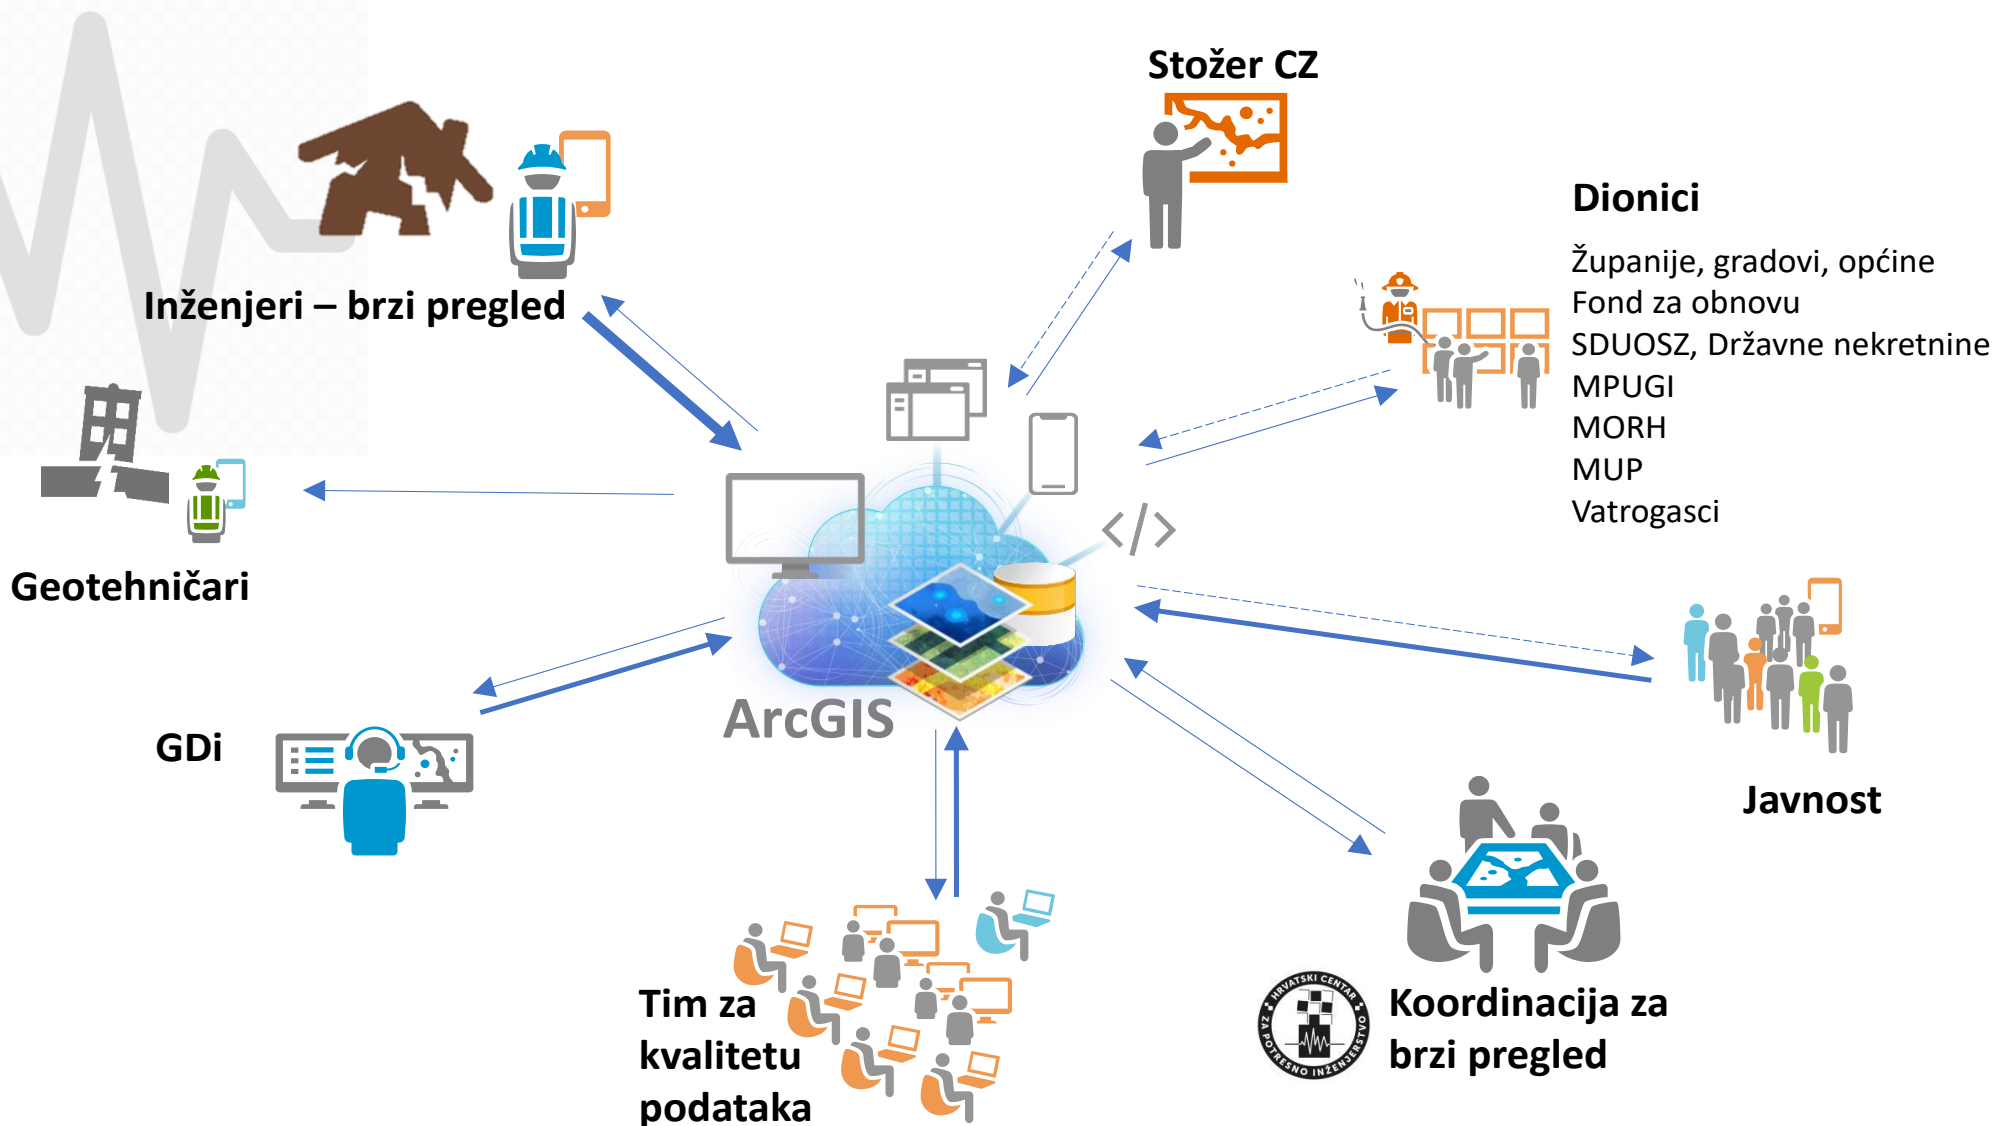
Stožer CZ

Dionici

Županije, gradovi, općine
Fond za obnovu
SDUOSZ, Državne nekretnine
MPUGI
MORH
MUP
Vatrogasci

Inženjeri – brzi pregled

Geotehničari

GDi

ArcGIS

Javnost

Tim za kvalitetu podataka

HRVATSKI CENTAR ZA POTRESNO INŽENJERSTVO

Koordinacija za brzi pregled